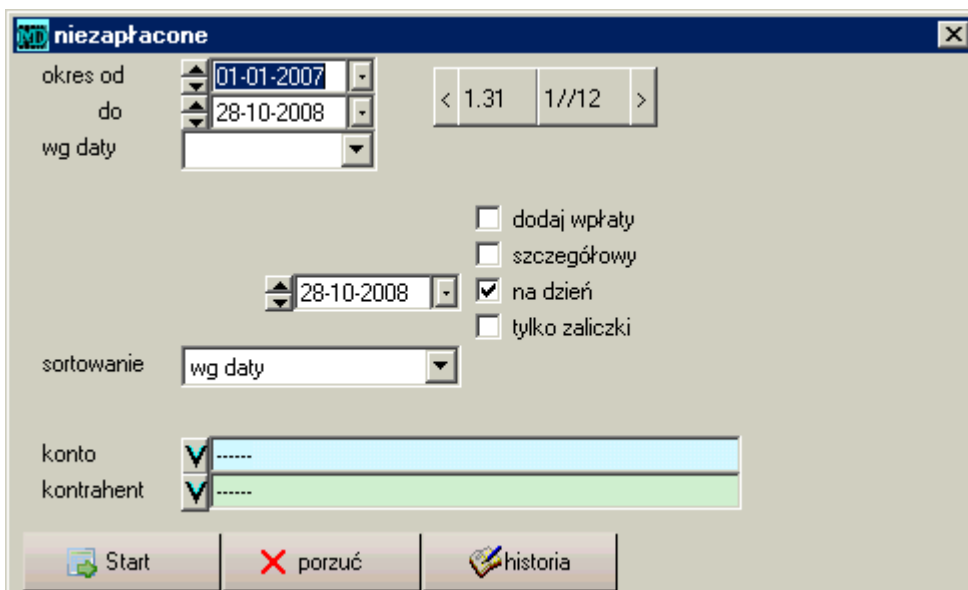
ND niezapłacone

okres od 01-01-2007
do 28-10-2008
wg daty

< 1.31 1//12 >

dodaj wpłaty
szczegółowy
28-10-2008
na dzień
tylko zaliczki

sortowanie wg daty

konto V ------
kontrahent V ------

Start
porzuć
historia